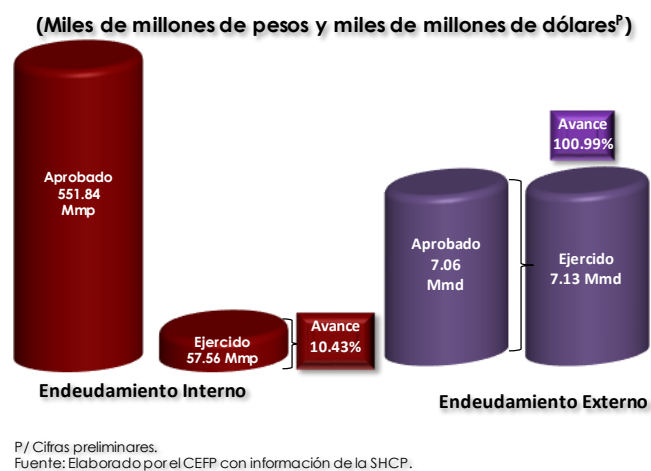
(Miles de millones de pesos y miles de millones de dólares$^{P}$)

Aprobado
551.84
Mmp

Ejercido
57.56 Mmp

Avance
10.43%

Endeudamiento Interno

Avance
100.99%

Aprobado
7.06
Mmd

Ejercido
7.13 Mmd

Endeudamiento Externo

P/ Cifras preliminares.
Fuente: Elaborado por el CEFP con información de la SHCP.